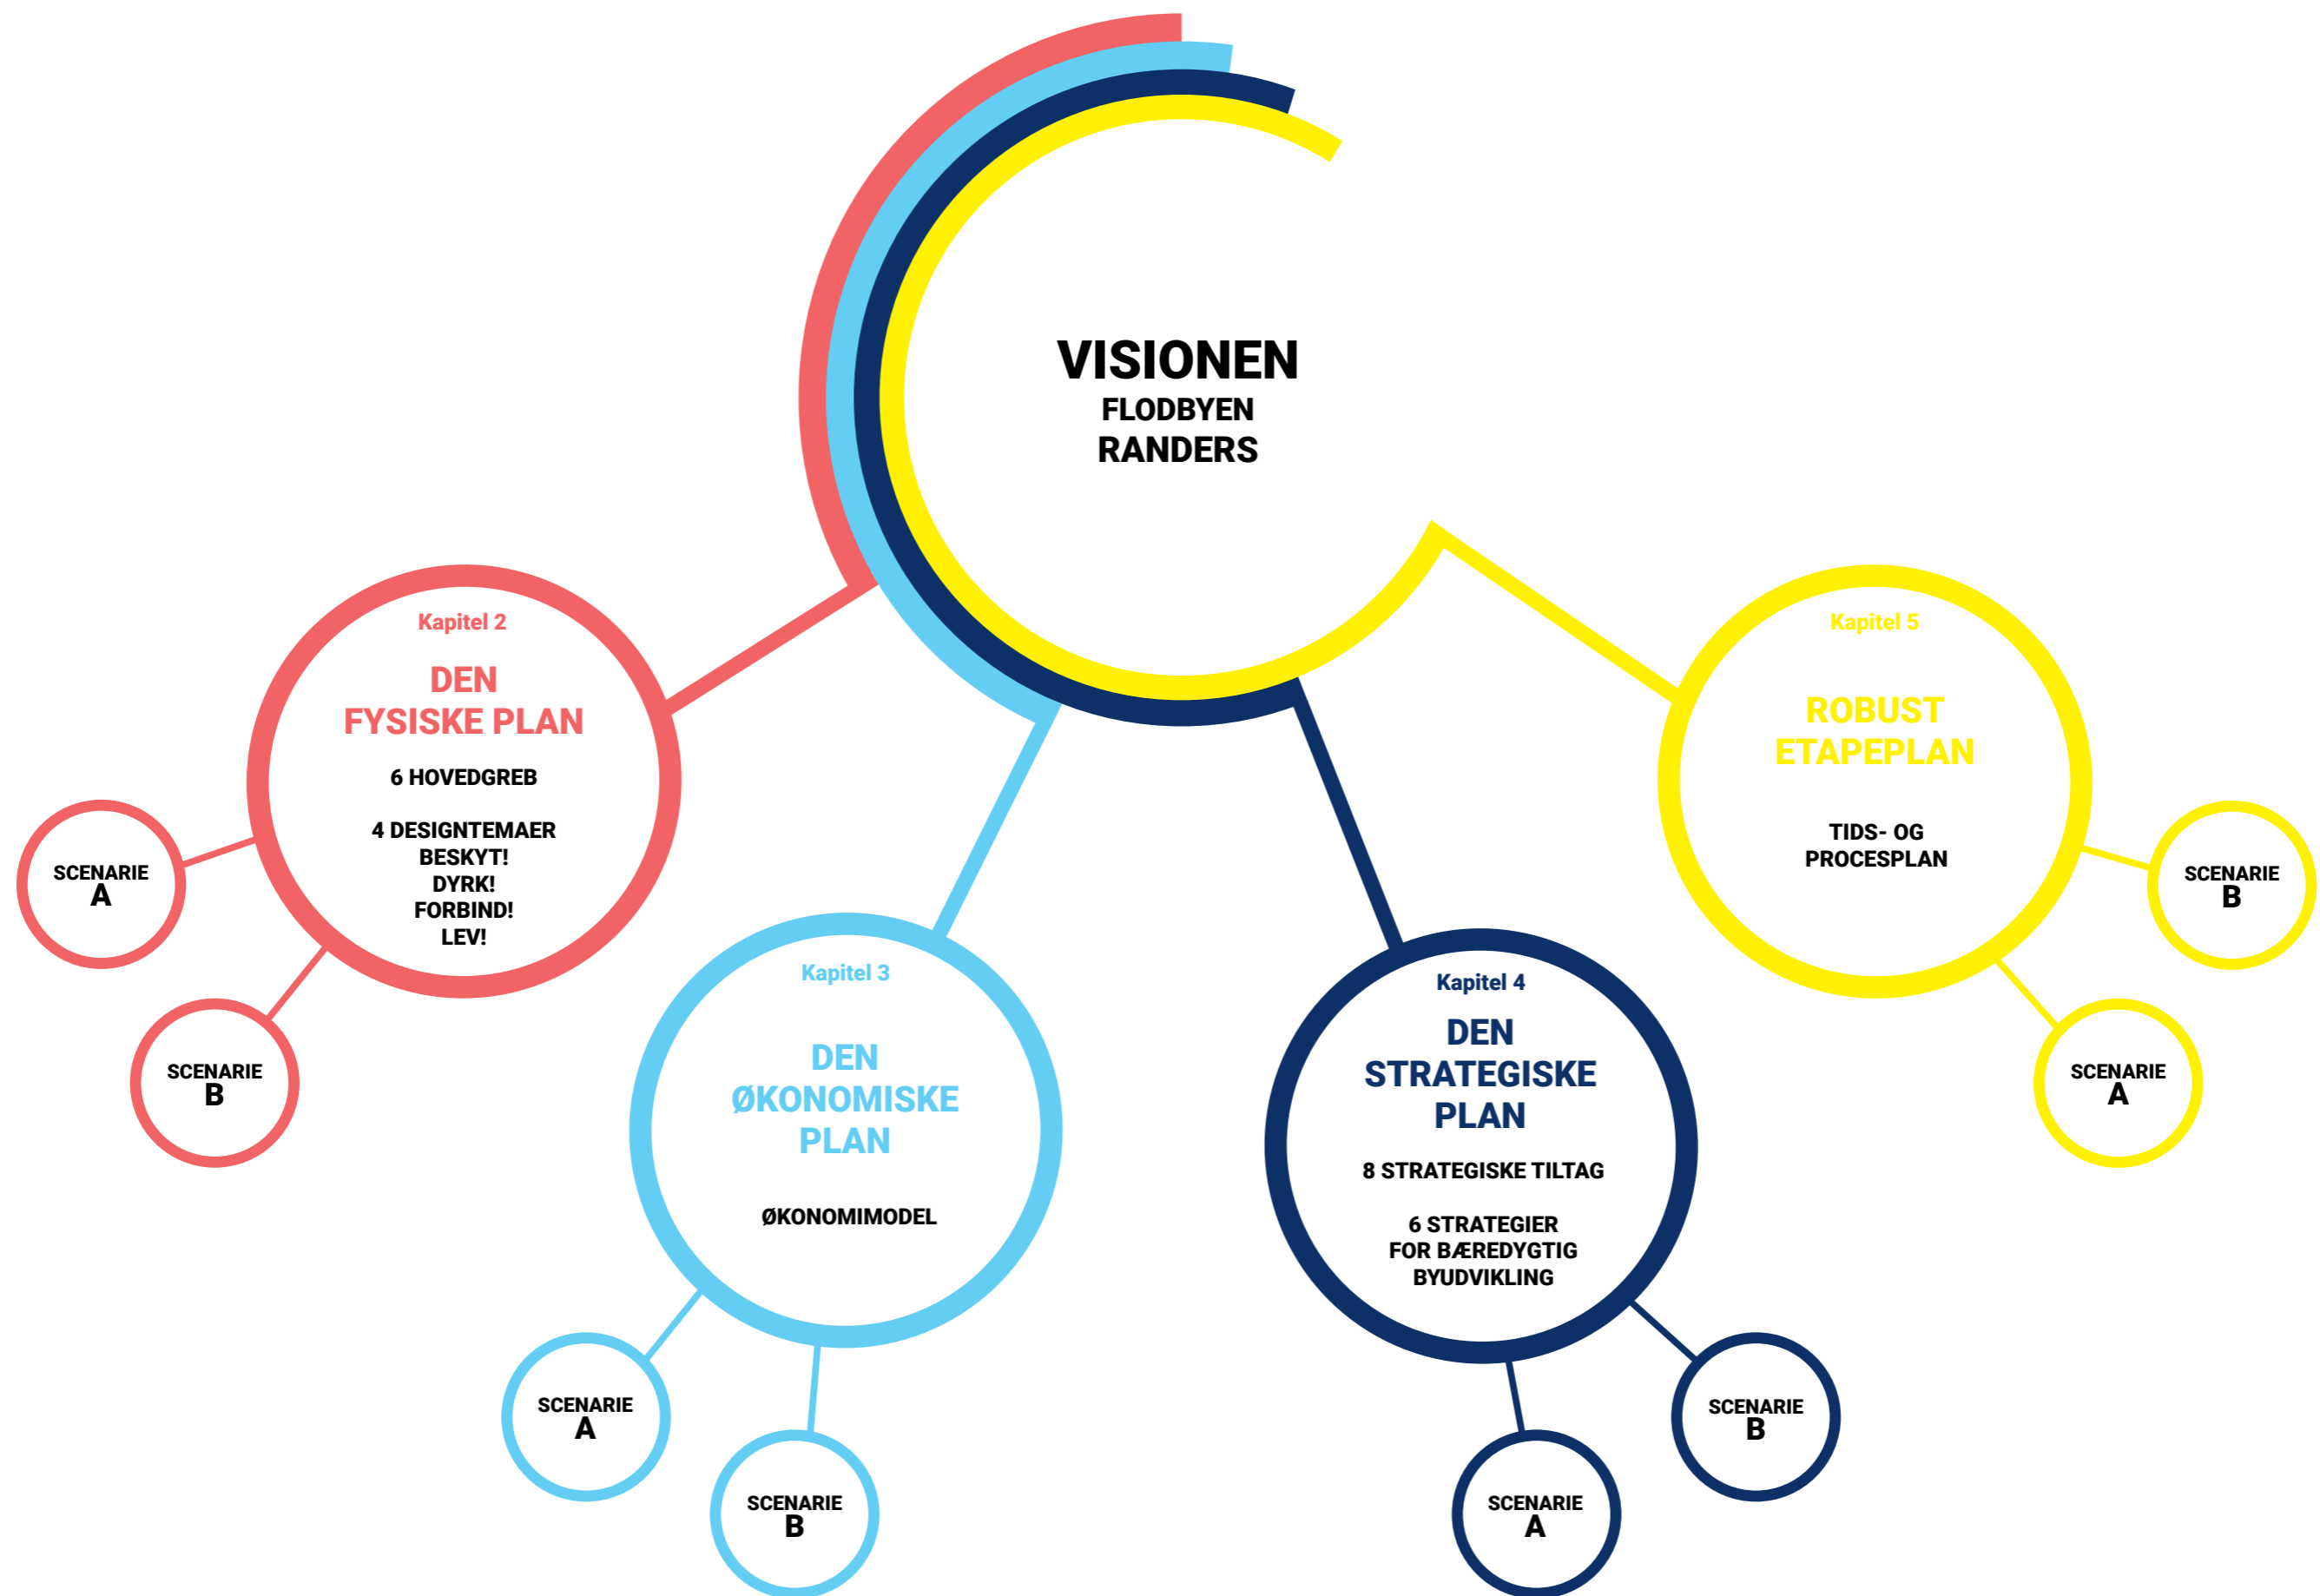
VISIONEN
FLODBYEN
RANDERS

Kapitel 2
DEN
FYSISKE PLAN
6 HOVEDGREB
4 DESIGNTEMAER
BESKYT!
DYRK!
FORBIND!
LEV!

SCENARIE
A

SCENARIE
B

Kapitel 3
DEN
ØKONOMISKE
PLAN
ØKONOMIMODEL

SCENARIE
A

SCENARIE
B

Kapitel 4
DEN
STRATEGISKE
PLAN
8 STRATEGISKE TILTAG
6 STRATEGIER
FOR BÆREDYGTIG
BYUDVIKLING

SCENARIE
B

SCENARIE
A

Kapitel 5
ROBUST
ETAPEPLAN
TIDS- OG
PROCESPLAN

SCENARIE
B

SCENARIE
A